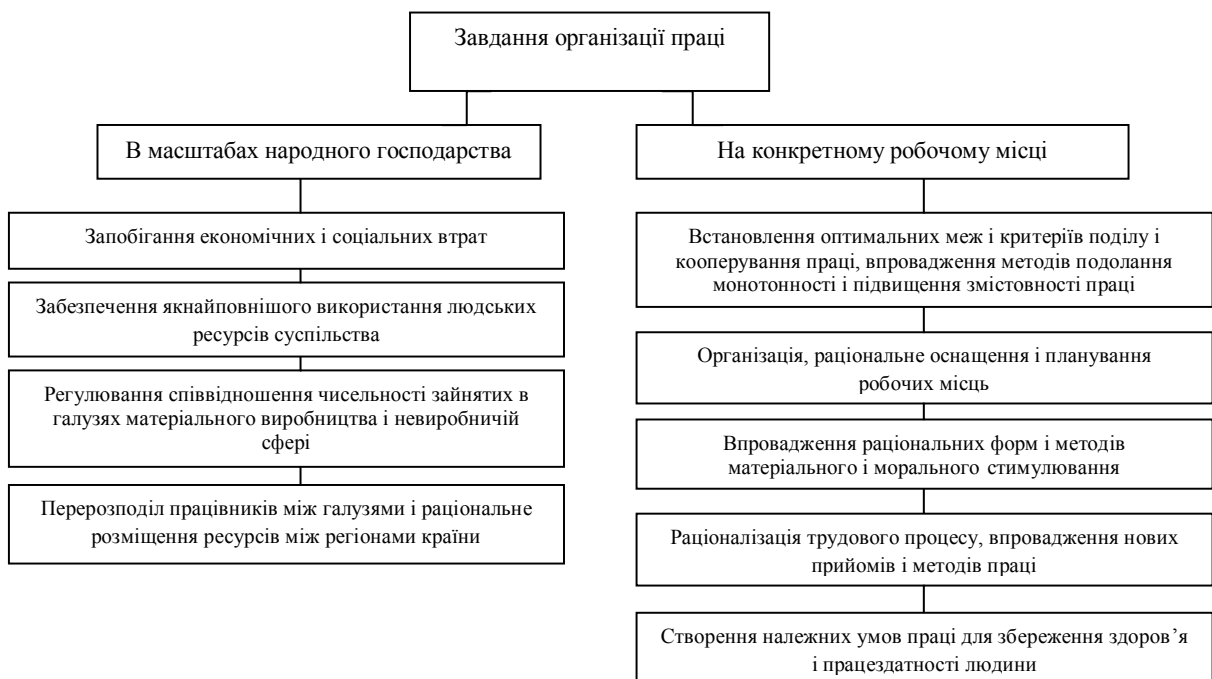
Завдання організації праці

В масштабах народного господарства

Запобігання економічних і соціальних втрат

Забезпечення якнайповнішого використання людських ресурсів суспільства

Регулювання співвідношення чисельності зайнятих в галузях матеріального виробництва і невиробничій сфері

Перерозподіл працівників між галузями і раціональне розміщення ресурсів між регіонами країни

На конкретному робочому місці

Встановлення оптимальних меж і критеріїв поділу і кооперування праці, впровадження методів подолання монотонності і підвищення змістовності праці

Організація, раціональне оснащення і планування робочих місць

Впровадження раціональних форм і методів матеріального і морального стимулювання

Раціоналізація трудового процесу, впровадження нових прийомів і методів праці

Створення належних умов праці для збереження здоров’я і працездатності людини